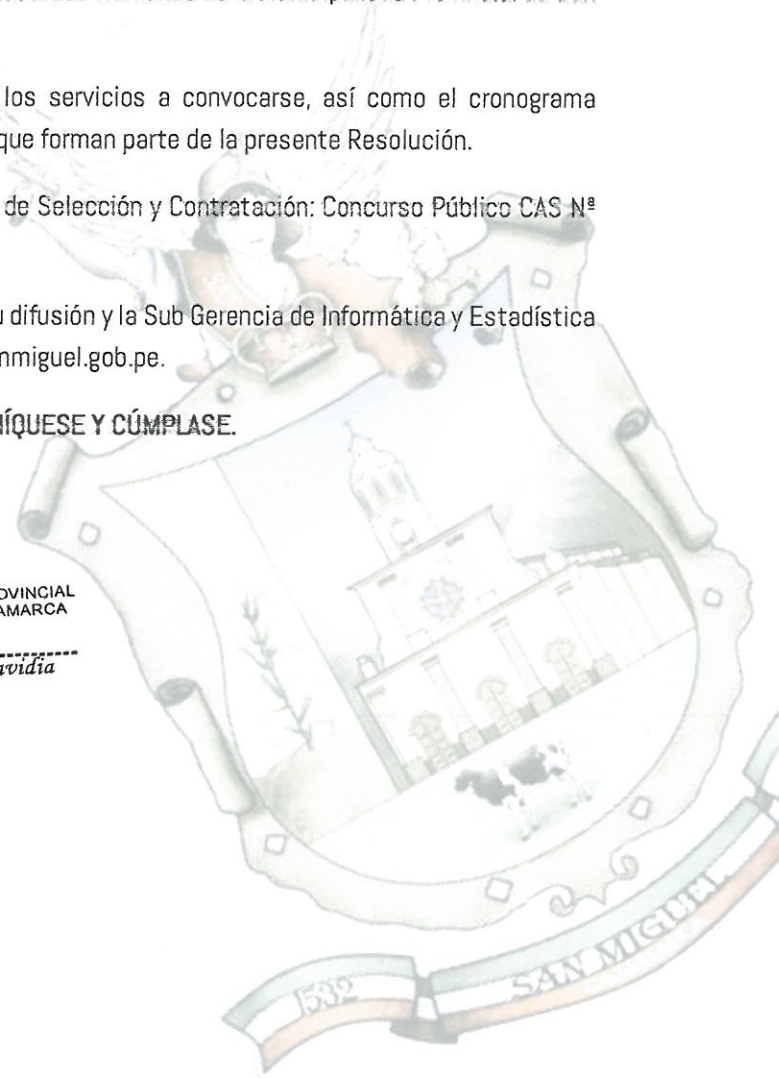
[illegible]

los servicios a convocarse, así como el cronograma que forman parte de la presente Resolución.

de Selección y Contratación: Concurso Público CAS Nª

u difusión y la Sub Gerencia de Informática y Estadística nmiguel.gob.pe.

ÍQUESE Y CÚMPLASE.

OVINCIAL
AMARCA

avidia

1532

SAN MIGUEL